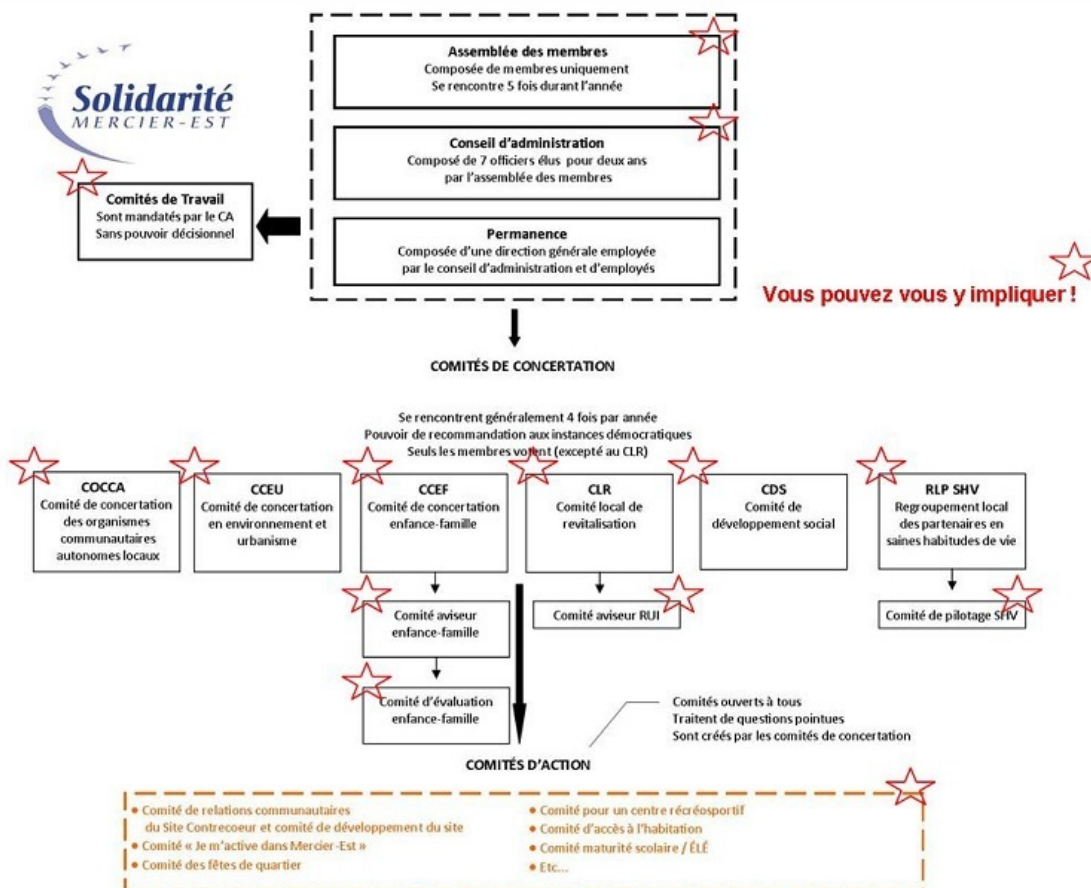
Solidarité
MERCIER-EST

Assemblée des membres
Composée de membres uniquement
Se rencontre 5 fois durant l'année

Conseil d'administration
Composé de 7 officiers élus pour deux ans par l'assemblée des membres

Permanence
Composée d'une direction générale employée par le conseil d'administration et d'employés

Comités de Travail
Sont mandatés par le CA
Sans pouvoir décisionnel

Vous pouvez vous y impliquer !

COMITÉS DE CONCERTATION

Se rencontrent généralement 4 fois par année
Pouvoir de recommandation aux instances démocratiques
Seuls les membres votent (excepté au CLR)

COCCA
Comité de concertation des organismes communautaires autonomes locaux

CCEU
Comité de concertation en environnement et urbanisme

CCEF
Comité de concertation enfance-famille

CLR
Comité local de revitalisation

CDS
Comité de développement social

RLP SHV
Regroupement local des partenaires en saines habitudes de vie

Comité aviseur enfance-famille

Comité aviseur RUI

Comité de pilotage SHV

Comité d'évaluation enfance-famille

Comités ouverts à tous
Traitent de questions pointues
Sont créés par les comités de concertation

COMITÉS D'ACTION

• Comité de relations communautaires du Site Contrecoeur et comité de développement du site
• Comité « Je m'active dans Mercier-Est »
• Comité des fêtes de quartier
• Comité pour un centre récréosportif
• Comité d'accès à l'habitation
• Comité maturité scolaire / ÉLÉ
• Etc...